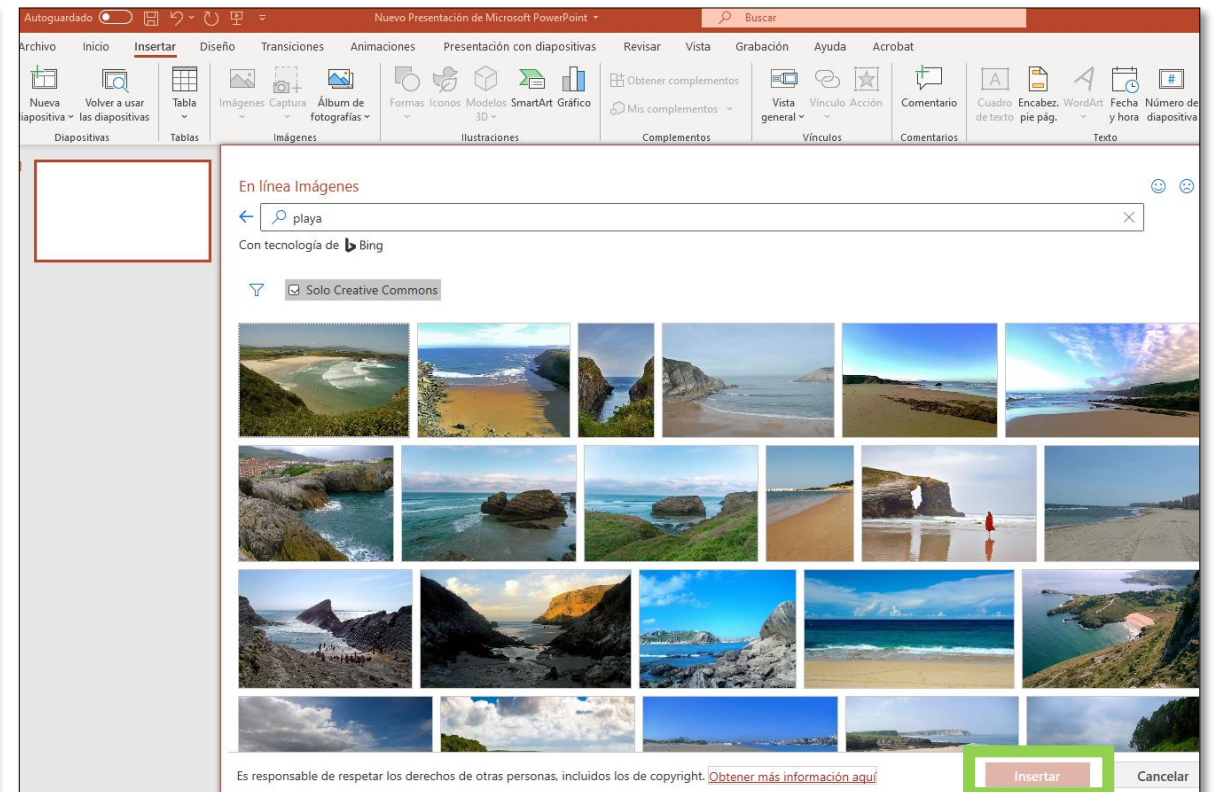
Autoguardado Nuevo Presentación de Microsoft PowerPoint Buscar

Archivo Inicio Insertar Diseño Transiciones Animaciones Presentación con diapositivas Revisar Vista Grabación Ayuda Acrobat

Nueva diapositiva Volver a usar las diapositivas Diapositivas Tabla Tablas Imágenes Captura Álbum de fotografías Imágenes Formas Iconos Modelos 3D SmartArt Gráfico Ilustraciones Obtener complementos Mis complementos Complementos Vista general Vínculo Acción Vínculos Comentario Comentarios Cuadro de texto Encabez. pie pág. WordArt Fecha y hora Número de diapositiva Texto

En línea Imágenes

playa

Con tecnología de Bing

Solo Creative Commons

Es responsable de respetar los derechos de otras personas, incluidos los de copyright. Obtener más información aquí

Insertar Cancelar